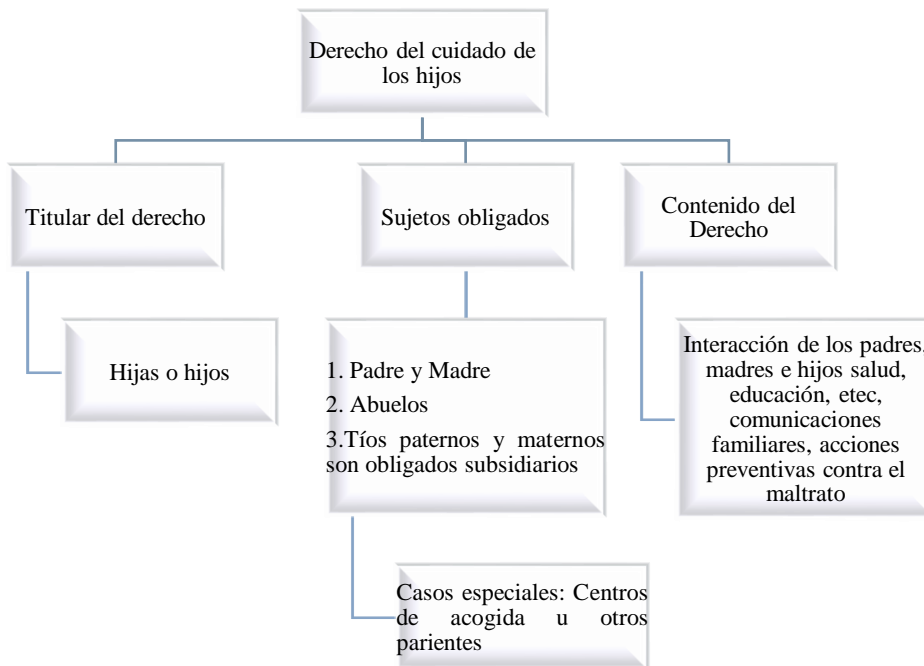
Derecho del cuidado de los hijos

Titular del derecho

Hijas o hijos

Sujetos obligados

1. Padre y Madre

2. Abuelos

3.Tíos paternos y maternos son obligados subsidiarios

Casos especiales: Centros de acogida u otros parientes

Contenido del Derecho

Interacción de los padres, madres e hijos salud, educación, etec, comunicaciones familiares, acciones preventivas contra el maltrato